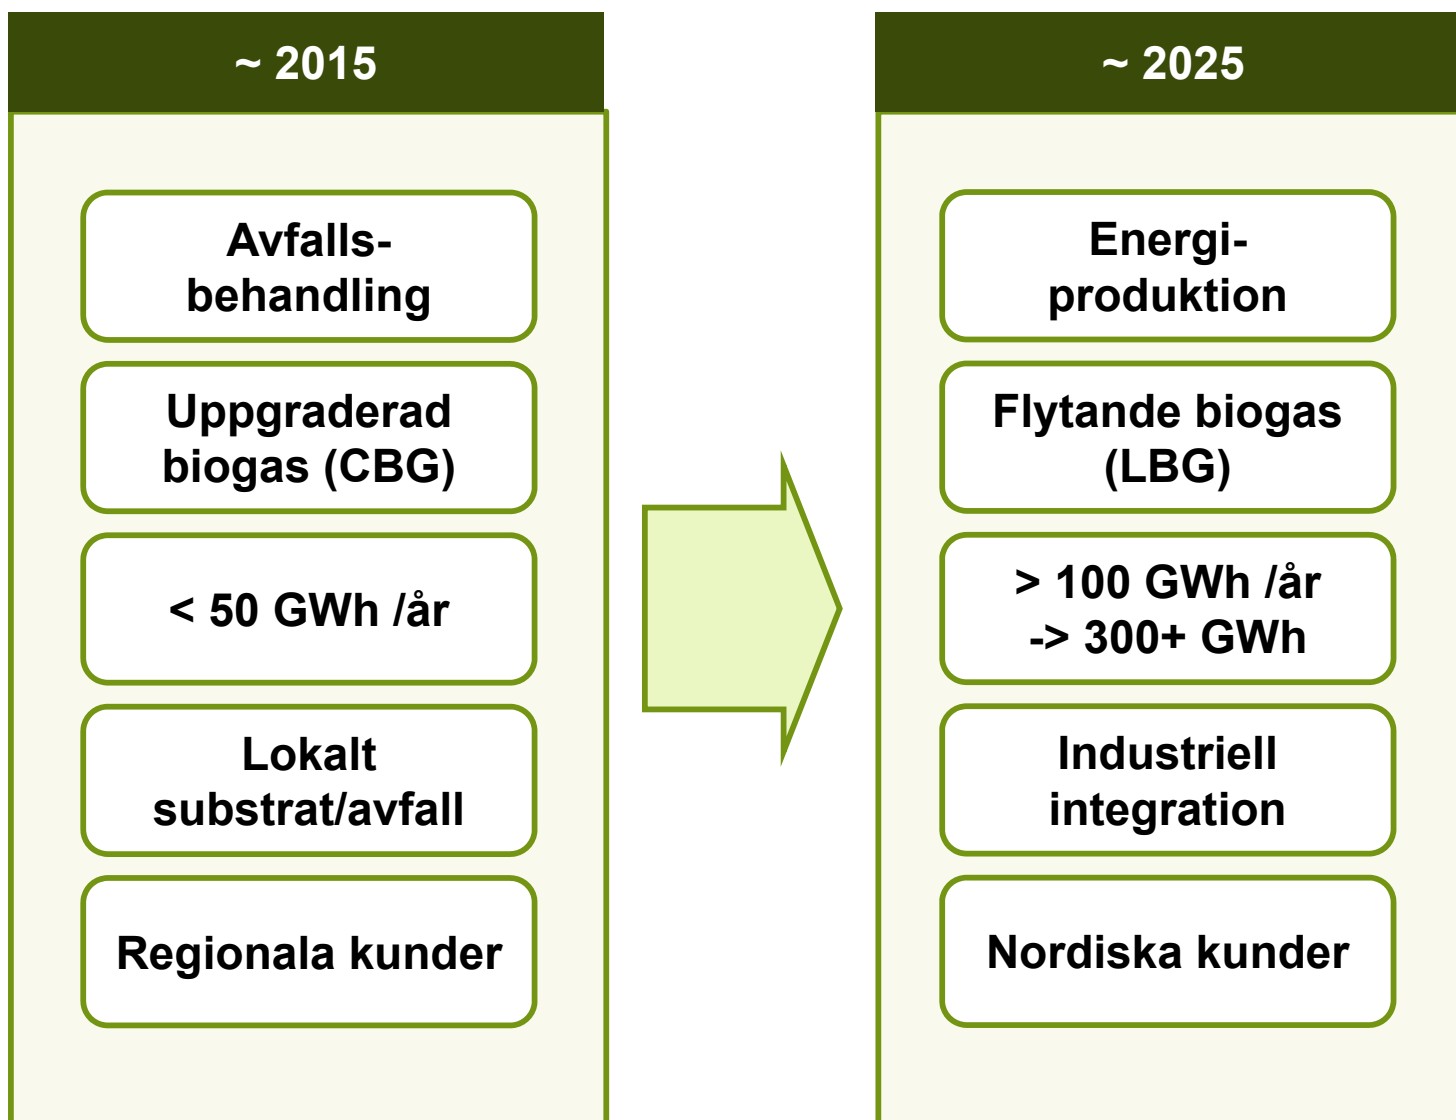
~ 2015

Avfalls-behandling

Uppgraderad biogas (CBG)

< 50 GWh /år

Lokalt substrat/avfall

Regionala kunder

~ 2025

Energi-produktion

Flytande biogas (LBG)

> 100 GWh /år
-> 300+ GWh

Industriell integration

Nordiska kunder